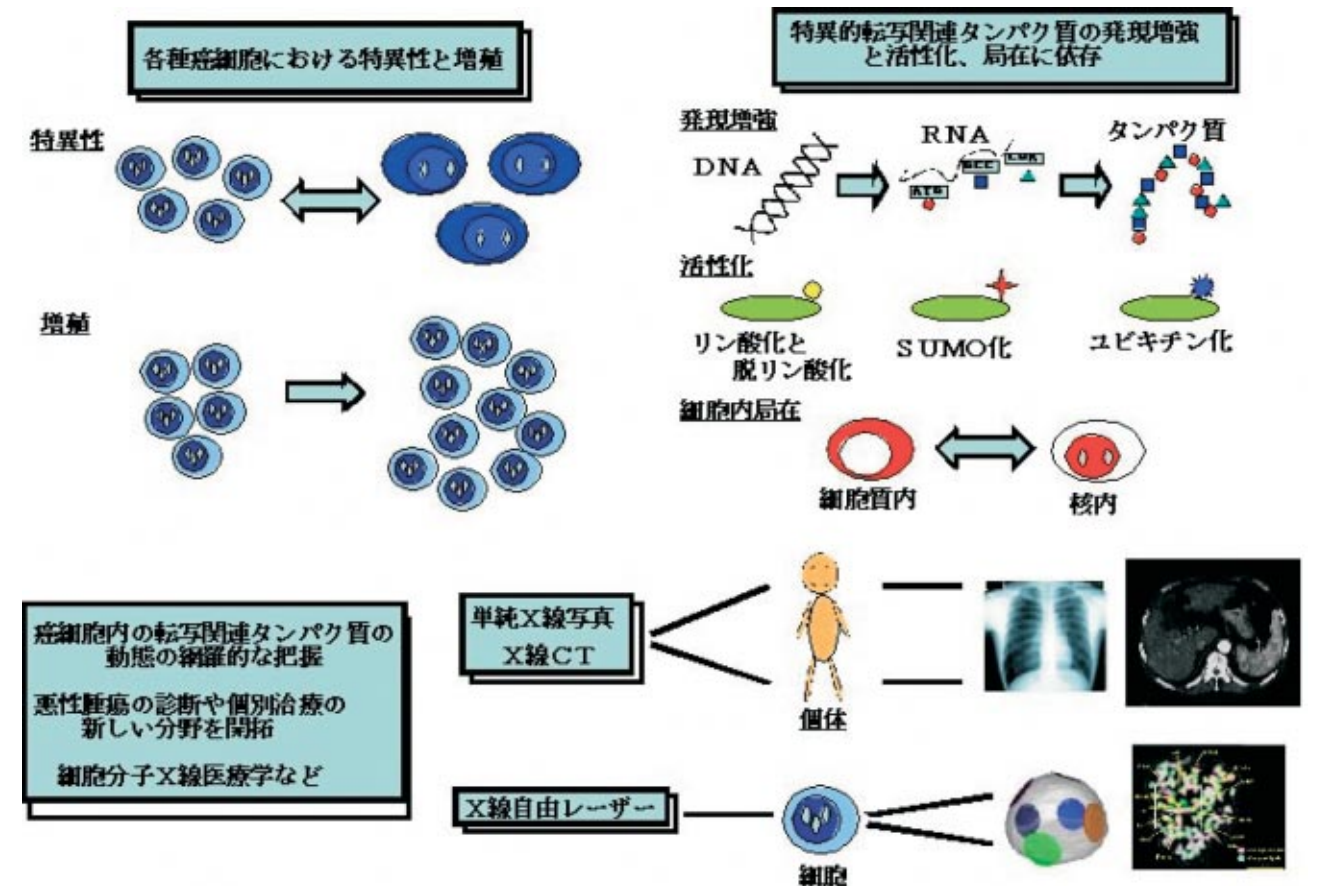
各種癌細胞における特異性と増殖

特異性

増殖

特異的転写関連タンパク質の発現増強と活性化、局在に依存

発現増強

DNA

RNA

タンパク質

活性化

リン酸化と脱リン酸化

SUMO化

ユビキチン化

細胞内局在

細胞質内

核内

癌細胞内の転写関連タンパク質の動態の網羅的な把握

悪性腫瘍の診断や個別治療の新しい分野を開拓

細胞分子X線医療学など

単純X線写真
X線CT

個体

X線自由レーザー

細胞